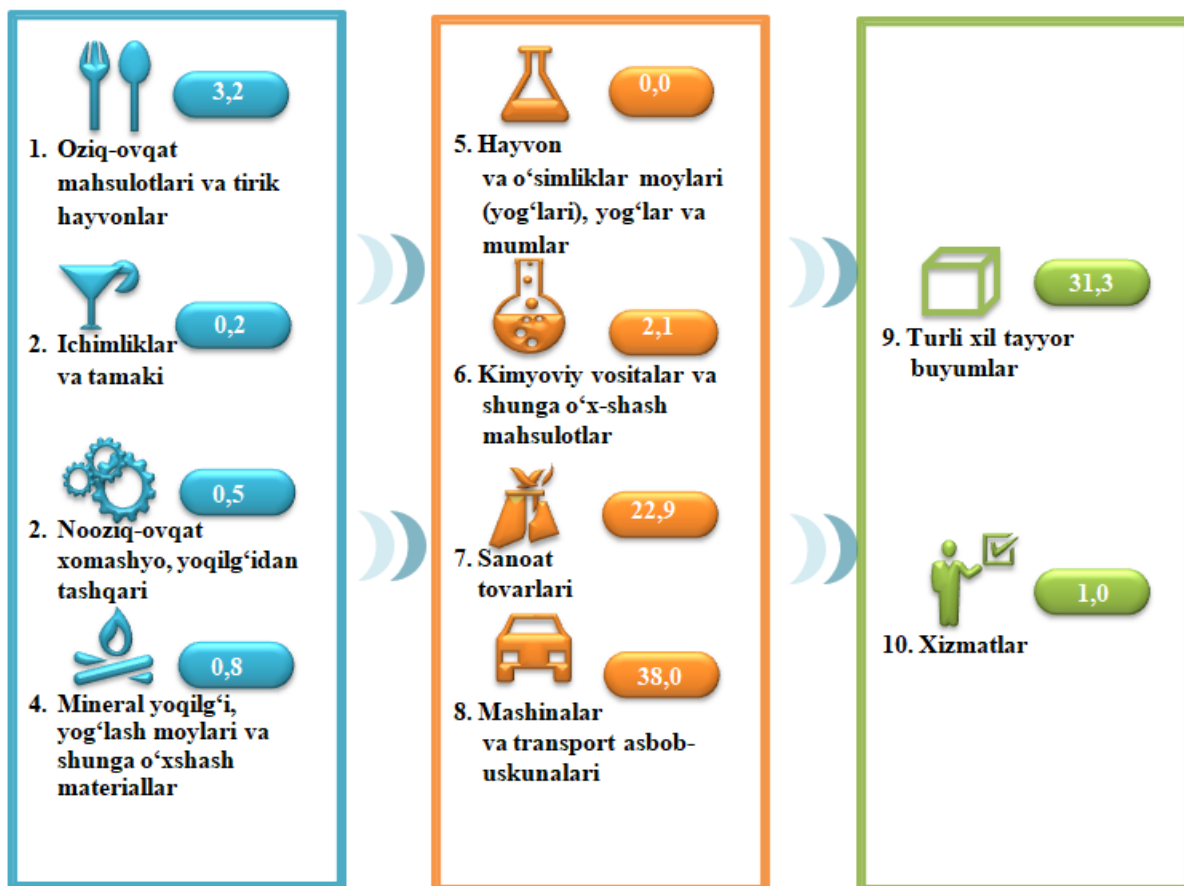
3,2

1. Oziq-ovqat mahsulotlari va tirik hayvonlar

0,2

2. Ichimliklar va tamaki

0,5

2. Nooziq-ovqat xomashyo, yoqilg‘idan tashqari

0,8

4. Mineral yoqilg‘i, yog‘lash moylari va shunga o‘xshash materiallar

0,0

5. Hayvon va o‘simliklar moylari (yog‘lari), yog‘lar va mumlar

2,1

6. Kimyoviy vositalar va shunga o‘x-shash mahsulotlar

22,9

7. Sanoat tovarlari

38,0

8. Mashinalar va transport asbob-uskunalari

31,3

9. Turli xil tayyor buyumlar

1,0

10. Xizmatlar